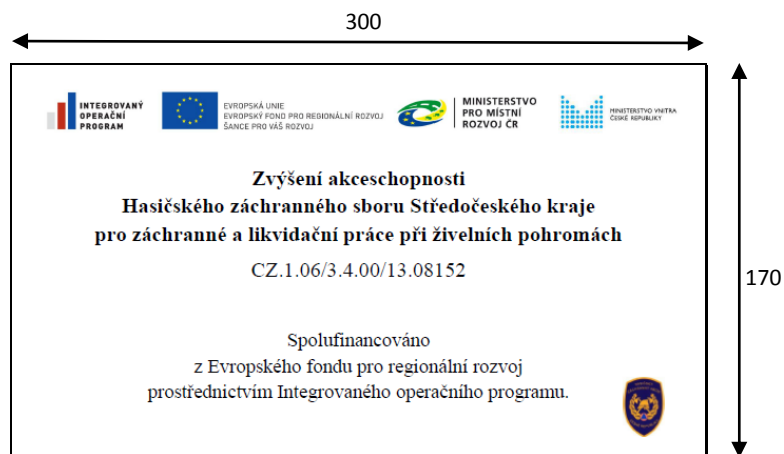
300

170

INTEGROVANÝ OPERAČNÍ PROGRAM

EVROPSKÁ UNIE
EVROPSKÝ FOND PRO REGIONÁLNÍ ROZVOJ
ŠANCE PRO VÁŠ ROZVOJ

MINISTERSTVO PRO MÍSTNÍ ROZVOJ ČR

MINISTERSTVO VNITRA ČESKÉ REPUBLIKY

**Zvýšení akceschopnosti Hasičského záchranného sboru Středočeského kraje pro záchranné a likvidační práce při živelních pohromách**

CZ.1.06/3.4.00/13.08152

Spolufinancováno
z Evropského fondu pro regionální rozvoj
prostřednictvím Integrovaného operačního programu.